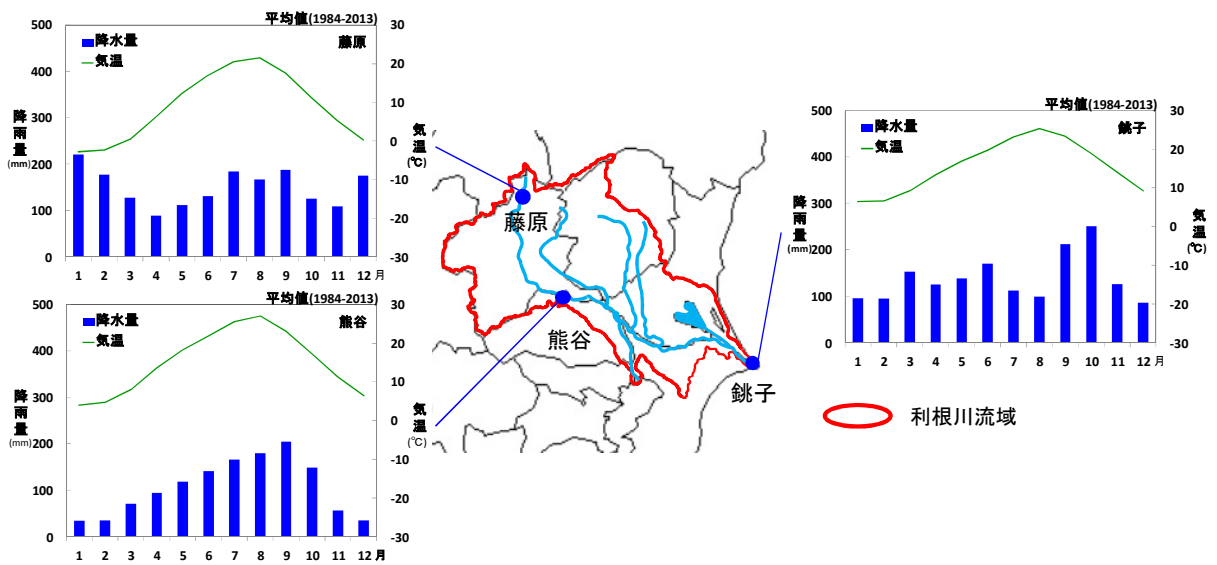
平均値(1984-2013)
藤原
降水量
気温
降雨量 (mm)
気温 (℃)
500
400
300
200
100
0
30
20
10
0
-10
-20
-30
1 2 3 4 5 6 7 8 9 10 11 12 月

平均値(1984-2013)
熊谷
降水量
気温
降雨量 (mm)
気温 (℃)
500
400
300
200
100
0
30
20
10
0
-10
-20
-30
1 2 3 4 5 6 7 8 9 10 11 12 月

藤原
熊谷
銚子

平均値(1984-2013)
銚子
降水量
気温
降雨量 (mm)
気温 (℃)
500
400
300
200
100
0
30
20
10
0
-10
-20
-30
1 2 3 4 5 6 7 8 9 10 11 12 月

利根川流域